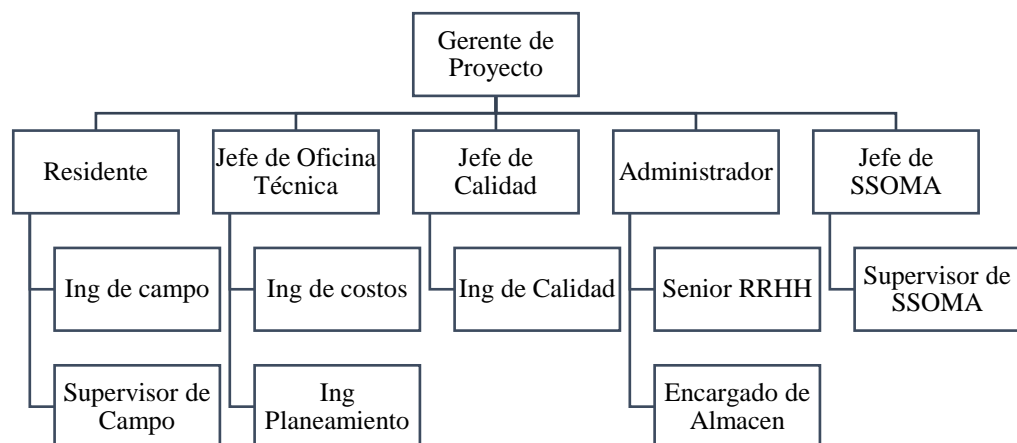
Gerente de Proyecto

Residente

Ing de campo

Supervisor de Campo

Jefe de Oficina Técnica

Ing de costos

Ing Planeamiento

Jefe de Calidad

Ing de Calidad

Administrador

Senior RRHH

Encargado de Almacen

Jefe de SSOMA

Supervisor de SSOMA